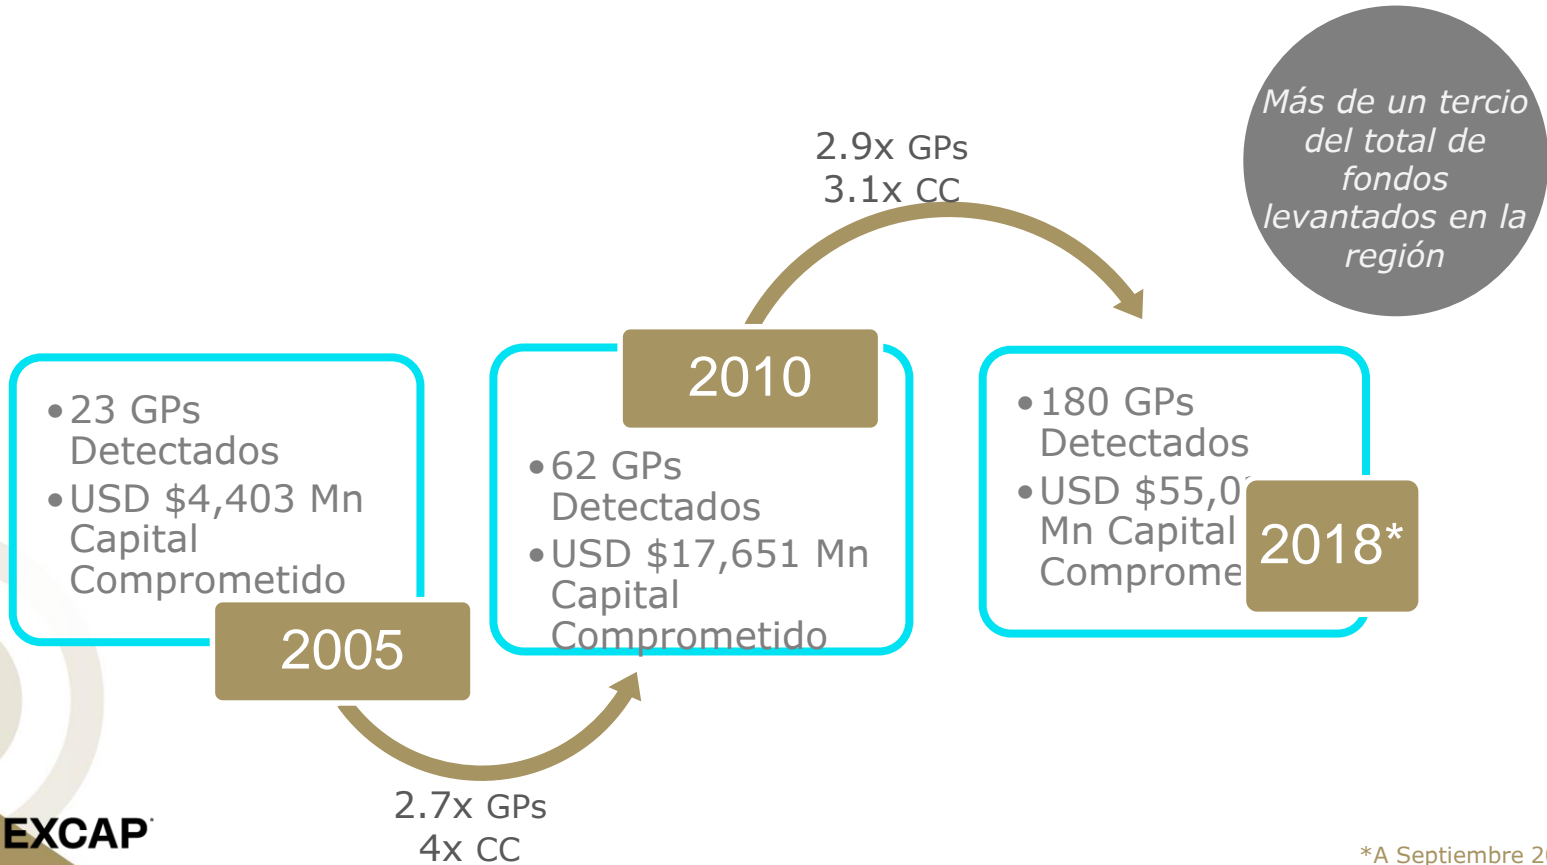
Más de un tercio del total de fondos levantados en la región

2.9x GPs
3.1x CC

- 23 GPs Detectados
- USD $4,403 Mn Capital Comprometido

2005

2010

- 62 GPs Detectados
- USD $17,651 Mn Capital Comprometido

- 180 GPs Detectados
- USD $55,0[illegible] Mn Capital Comprome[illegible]

2018*

2.7x GPs
4x CC

EXCAP

*A Septiembre 2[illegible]